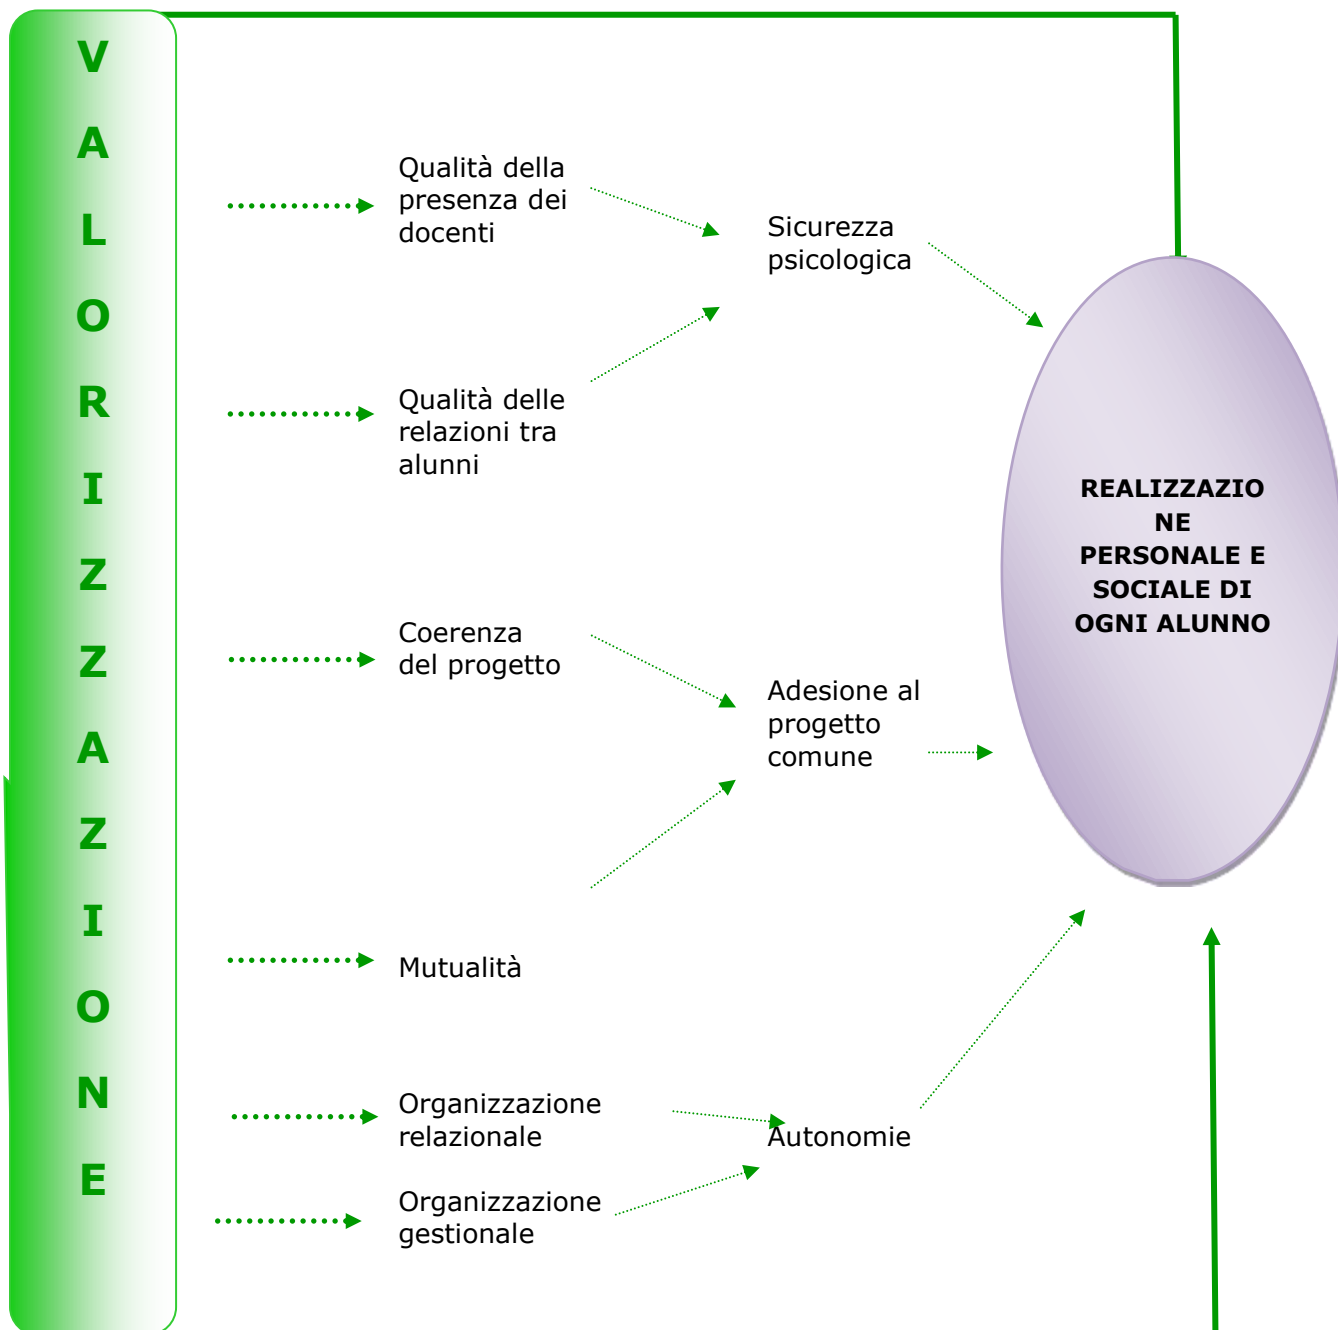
V
A
L
O
R
I
Z
Z
A
Z
I
O
N
E

Qualità della presenza dei docenti

Sicurezza psicologica

Qualità delle relazioni tra alunni

REALIZZAZIONE PERSONALE E SOCIALE DI OGNI ALUNNO

Coerenza del progetto

Adesione al progetto comune

Mutualità

Organizzazione relazionale

Autonomie

Organizzazione gestionale